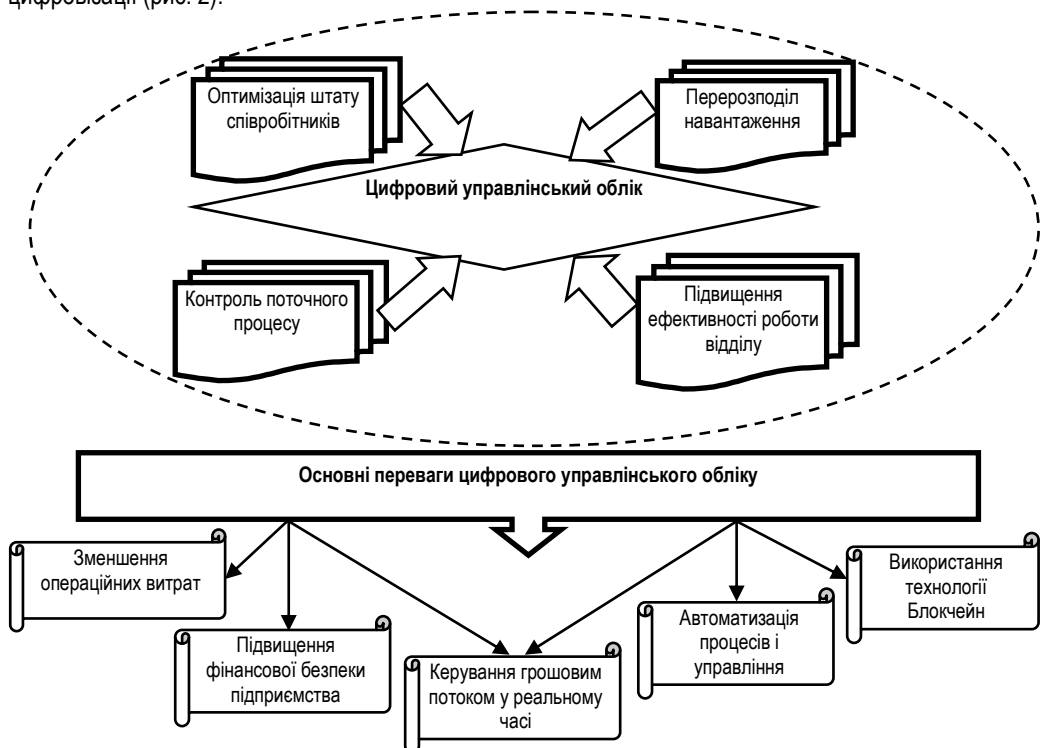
цифровізації (рис. 2).

Оптимізація штату співробітників

Перерозподіл навантаження

Цифровий управлінський облік

Контроль поточного процесу

Підвищення ефективності роботи відділу

Основні переваги цифрового управлінського обліку

Зменшення операційних витрат

Підвищення фінансової безпеки підприємства

Керування грошовим потоком у реальному часі

Автоматизація процесів і управління

Використання технології Блокчейн